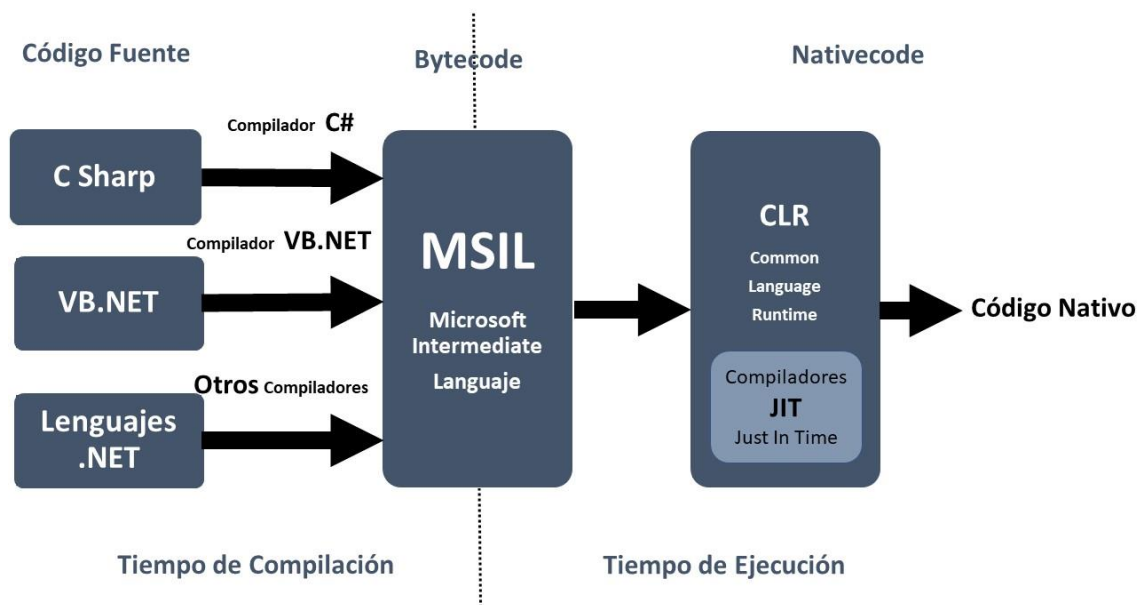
Código Fuente

Bytecode

Nativecode

Compilador C#

C Sharp

Compilador VB.NET

VB.NET

Otros Compiladores

Lenguajes .NET

MSIL

Microsoft Intermediate Languaje

CLR

Common Language Runtime

Compiladores JIT Just In Time

Código Nativo

Tiempo de Compilación

Tiempo de Ejecución